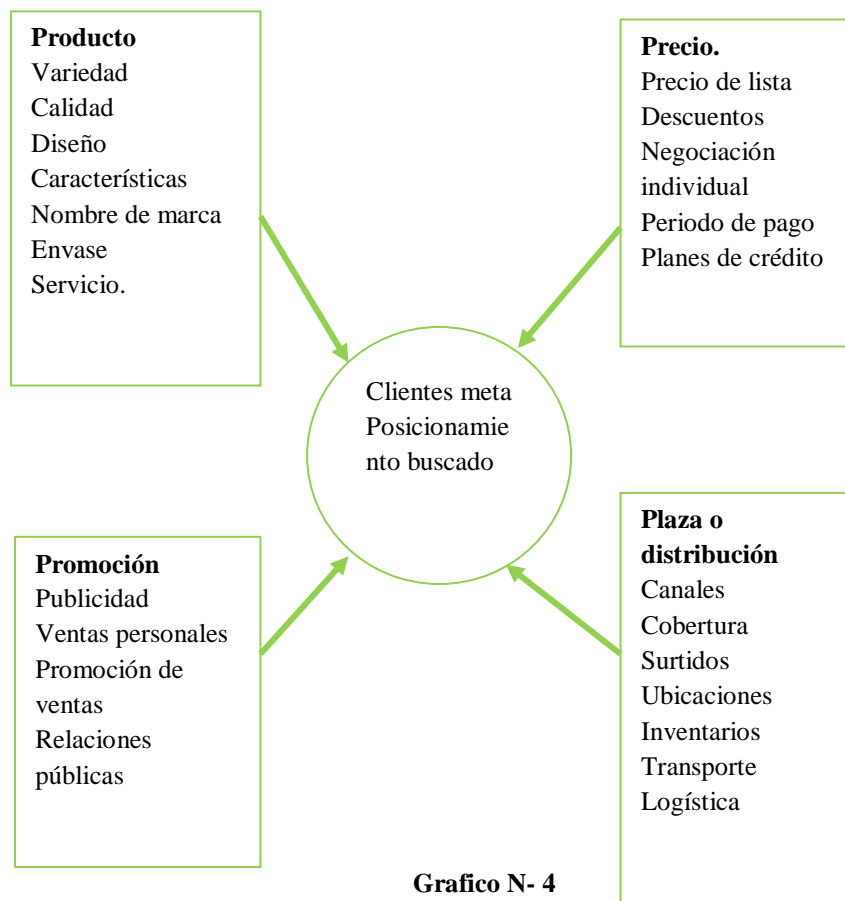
**Producto**
Variedad
Calidad
Diseño
Características
Nombre de marca
Envase
Servicio.

**Precio.**
Precio de lista
Descuentos
Negociación individual
Periodo de pago
Planes de crédito

Clientes meta
Posicionamiento buscado

**Promoción**
Publicidad
Ventas personales
Promoción de ventas
Relaciones públicas

**Plaza o distribución**
Canales
Cobertura
Surtidos
Ubicaciones
Inventarios
Transporte
Logística

**Grafico N- 4**